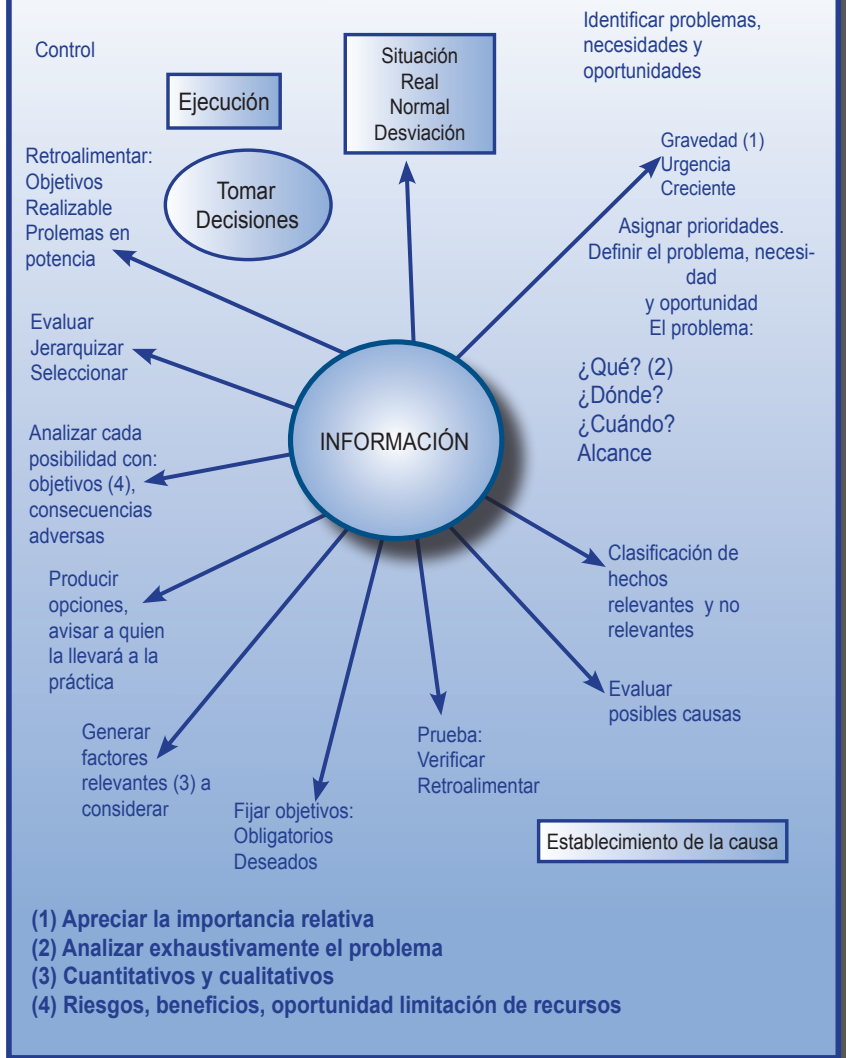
Control

Ejecución

Situación
Real
Normal
Desviación

Identificar problemas, necesidades y oportunidades

Retroalimentar:
Objetivos
Realizable
Prolemas en potencia

Tomar Decisiones

Gravedad (1)
Urgencia
Creciente

Asignar prioridades. Definir el problema, necesidad y oportunidad
El problema:

¿Qué? (2)
¿Dónde?
¿Cuándo?
Alcance

Evaluar
Jerarquizar
Seleccionar

Analizar cada posibilidad con: objetivos (4), consecuencias adversas

INFORMACIÓN

Clasificación de hechos relevantes y no relevantes

Producir opciones, avisar a quien la llevará a la práctica

Evaluar posibles causas

Generar factores relevantes (3) a considerar

Prueba:
Verificar
Retroalimentar

Fijar objetivos:
Obligatorios
Deseados

Establecimiento de la causa

(1) Apreciar la importancia relativa
(2) Analizar exhaustivamente el problema
(3) Cuantitativos y cualitativos
(4) Riesgos, beneficios, oportunidad limitación de recursos